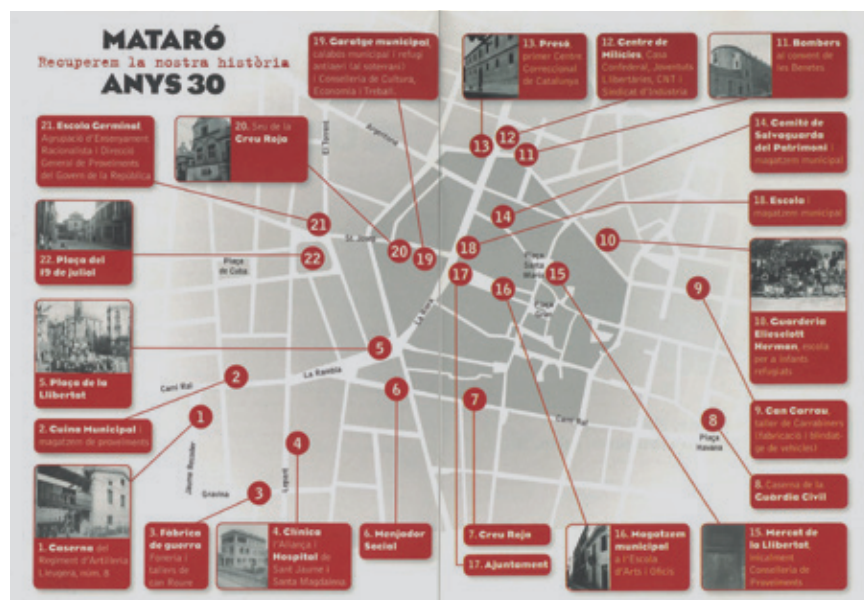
MATARÓ
Recuperem la nostra història
ANYS 30

19. Garatge municipal: calabós municipal i refugi antiaeri (al soterrani) i Conselleria de Cultura, Economia i Treball.

13. Presó, primer Centre Correccional de Catalunya

12. Centre de Milícies: Casa Confederal, Joventuts Llibertàries, CNT i Sindicat d'Indústria

11. Bombers al convent de les Betetes

21. Escola Germinal: Agrupació d'Ensenyament Racionalista i Direcció General de Proveïments del Govern de la República

20. Seu de la Creu Roja

14. Comitè de Salvaguarda del Patrimoni: magatzem municipal

18. Escola: magatzem municipal

22. Plaça del 19 de juliol

10. Guarderia Elisabeth Herman, escola per a infants refugiats

5. Plaça de la Llibertat

9. Can Carrau, taller de Carrabiners (fabricació i blindatge de vehicles)

2. Cuina Municipal: magatzem de proveïments

8. Caserna de la Guàrdia Civil

1. Caserna del Regiment d'Artilleria Lleugera, núm. 8

3. Fàbrica de guerra: Foneria i tallers de can Roure

4. Clínica l'Aliança i Hospital de Sant Jaume i Santa Magdalena

6. Menjador Social

7. Creu Roja

17. Ajuntament

16. Magatzem municipal a l'Escola d'Arts i Oficis

15. Mercat de la Llibertat, inicialment Conselleria de Proveïments

Argentona
El Torrent
St. Josep
Plaça de Cuba
La Riera
Plaça Santa Maria
Plaça Gran
Camí Ral
La Rambla
Jaume Recoder
Gravina
Lepant
Plaça Havana
Camí Ral

1 2 3 4 5 6 7 8 9 10 11 12 13 14 15 16 17 18 19 20 21 22